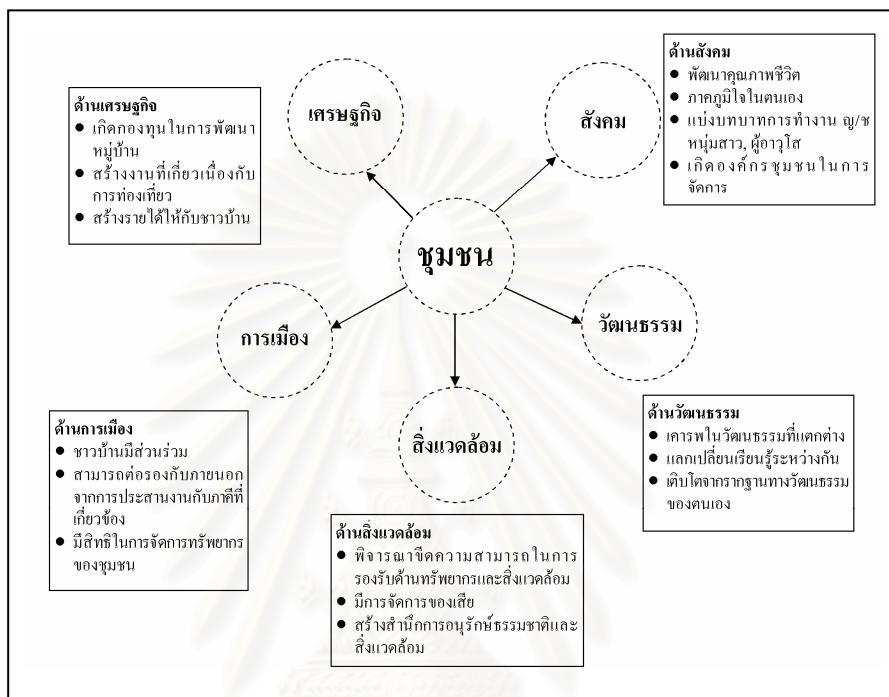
ด้านเศรษฐกิจ
- เกิดกองทุนในการพัฒนาหมู่บ้าน
- สร้างงานที่เกี่ยวเนื่องกับการท่องเที่ยว
- สร้างรายได้ให้กับชาวบ้าน

เศรษฐกิจ

สังคม

ด้านสังคม
- พัฒนาคุณภาพชีวิต
- ภาคภูมิใจในตนเอง
- แบ่งบทบาทการทำงาน ญ/ช หนุ่มสาว, ผู้อาวุโส
- เกิดองค์กรชุมชนในการจัดการ

ชุมชน

การเมือง

วัฒนธรรม

สิ่งแวดล้อม

ด้านการเมือง
- ชาวบ้านมีส่วนร่วม
- สามารถต่อรองกับภายนอกจากการประสานงานกับภาคีที่เกี่ยวข้อง
- มีสิทธิในการจัดการทรัพยากรของชุมชน

ด้านวัฒนธรรม
- เคารพในวัฒนธรรมที่แตกต่าง
- แลกเปลี่ยนเรียนรู้ระหว่างกัน
- เติบโตจากรากฐานทางวัฒนธรรมของตนเอง

ด้านสิ่งแวดล้อม
- พิจารณาขีดความสามารถในการรองรับด้านทรัพยากรและสิ่งแวดล้อม
- มีการจัดการของเสีย
- สร้างสำนึกการอนุรักษ์ธรรมชาติและสิ่งแวดล้อม